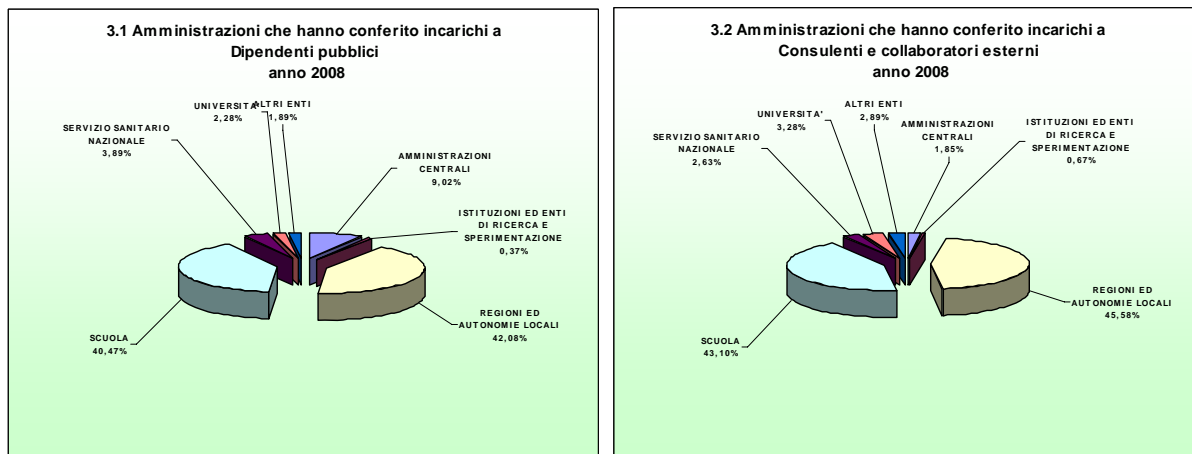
3.1 Amministrazioni che hanno conferito incarichi a Dipendenti pubblici
anno 2008

UNIVERSITA'
2,28%

ALTRI ENTI
1,89%

SERVIZIO SANITARIO NAZIONALE
3,89%

AMMINISTRAZIONI CENTRALI
9,02%

ISTITUZIONI ED ENTI DI RICERCA E SPERIMENTAZIONE
0,37%

REGIONI ED AUTONOMIE LOCALI
42,08%

SCUOLA
40,47%

3.2 Amministrazioni che hanno conferito incarichi a Consulenti e collaboratori esterni
anno 2008

UNIVERSITA'
3,28%

ALTRI ENTI
2,89%

AMMINISTRAZIONI CENTRALI
1,85%

ISTITUZIONI ED ENTI DI RICERCA E SPERIMENTAZIONE
0,67%

SERVIZIO SANITARIO NAZIONALE
2,63%

REGIONI ED AUTONOMIE LOCALI
45,58%

SCUOLA
43,10%